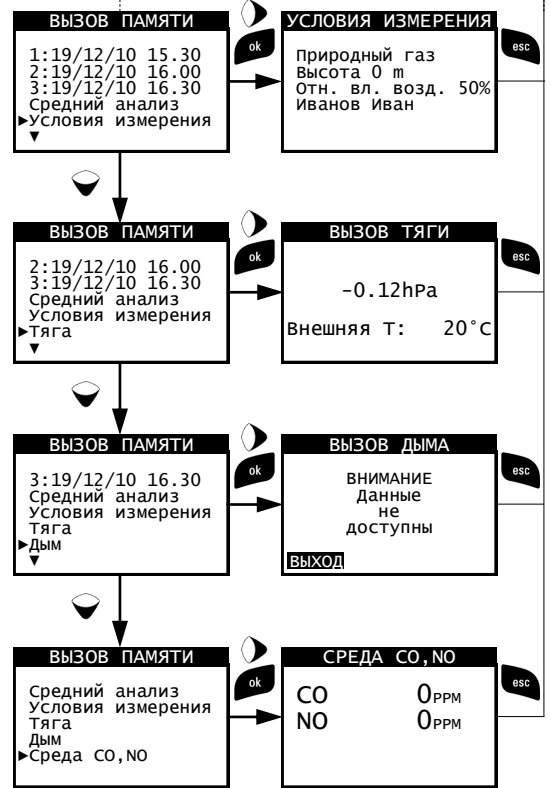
ВЫЗОВ ПАМЯТИ
1:19/12/10 15.30
2:19/12/10 16.00
3:19/12/10 16.30
Средний анализ
►Условия измерения
▼

ok

УСЛОВИЯ ИЗМЕРЕНИЯ
Природный газ
Высота 0 m
Отн. вл. возд. 50%
Иванов Иван

esc

ВЫЗОВ ПАМЯТИ
2:19/12/10 16.00
3:19/12/10 16.30
Средний анализ
Условия измерения
►Тяга
▼

ok

ВЫЗОВ ТЯГИ
-0.12hPa
Внешняя T: 20°C

esc

ВЫЗОВ ПАМЯТИ
3:19/12/10 16.30
Средний анализ
Условия измерения
Тяга
►Дым
▼

ok

ВЫЗОВ ДЫМА
ВНИМАНИЕ
Данные
не
доступны
ВЫХОД

esc

ВЫЗОВ ПАМЯТИ
Средний анализ
Условия измерения
Тяга
Дым
►Среда CO,NO

ok

СРЕДА CO,NO
CO 0PPM
NO 0PPM

esc